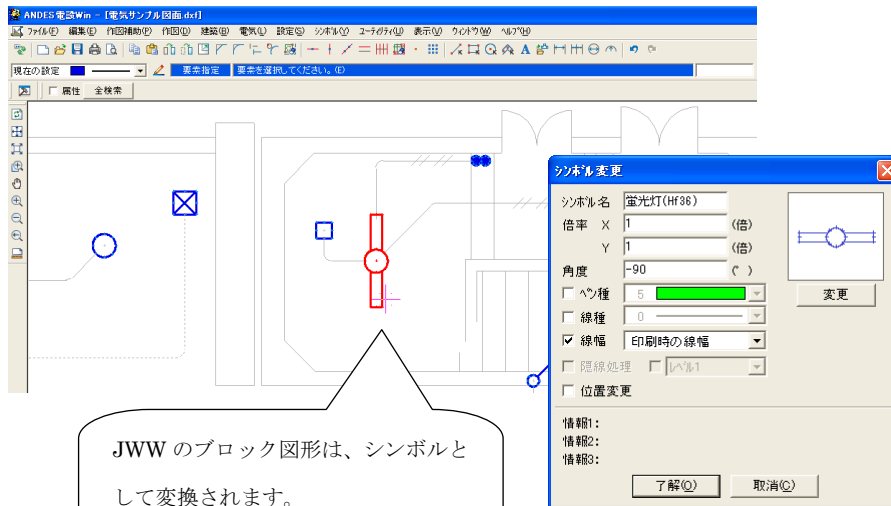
ANDES 電設Win - [電気サンプル図面.dxf]

ファイル(F) 編集(E) 作図補助(P) 作図(D) 建築(B) 電気(L) 設定(S) シンボル(Y) ユーティリティ(U) 表示(V) ウィンドウ(W) ヘルプ(H)

現在の設定 要素指定 要素を選択してください。(E)

属性 全検索

シンボル変更

シンボル名 蛍光灯(Hf36)

倍率 X 1 (倍)

Y 1 (倍)

角度 -90 (°)

ペン種 5

線種 0

線幅 印刷時の線幅

隠線処理 レベル1

位置変更

変更

情報1:

情報2:

情報3:

了解(O) 取消(C)

JWW のブロック図形は、シンボルとして変換されます。